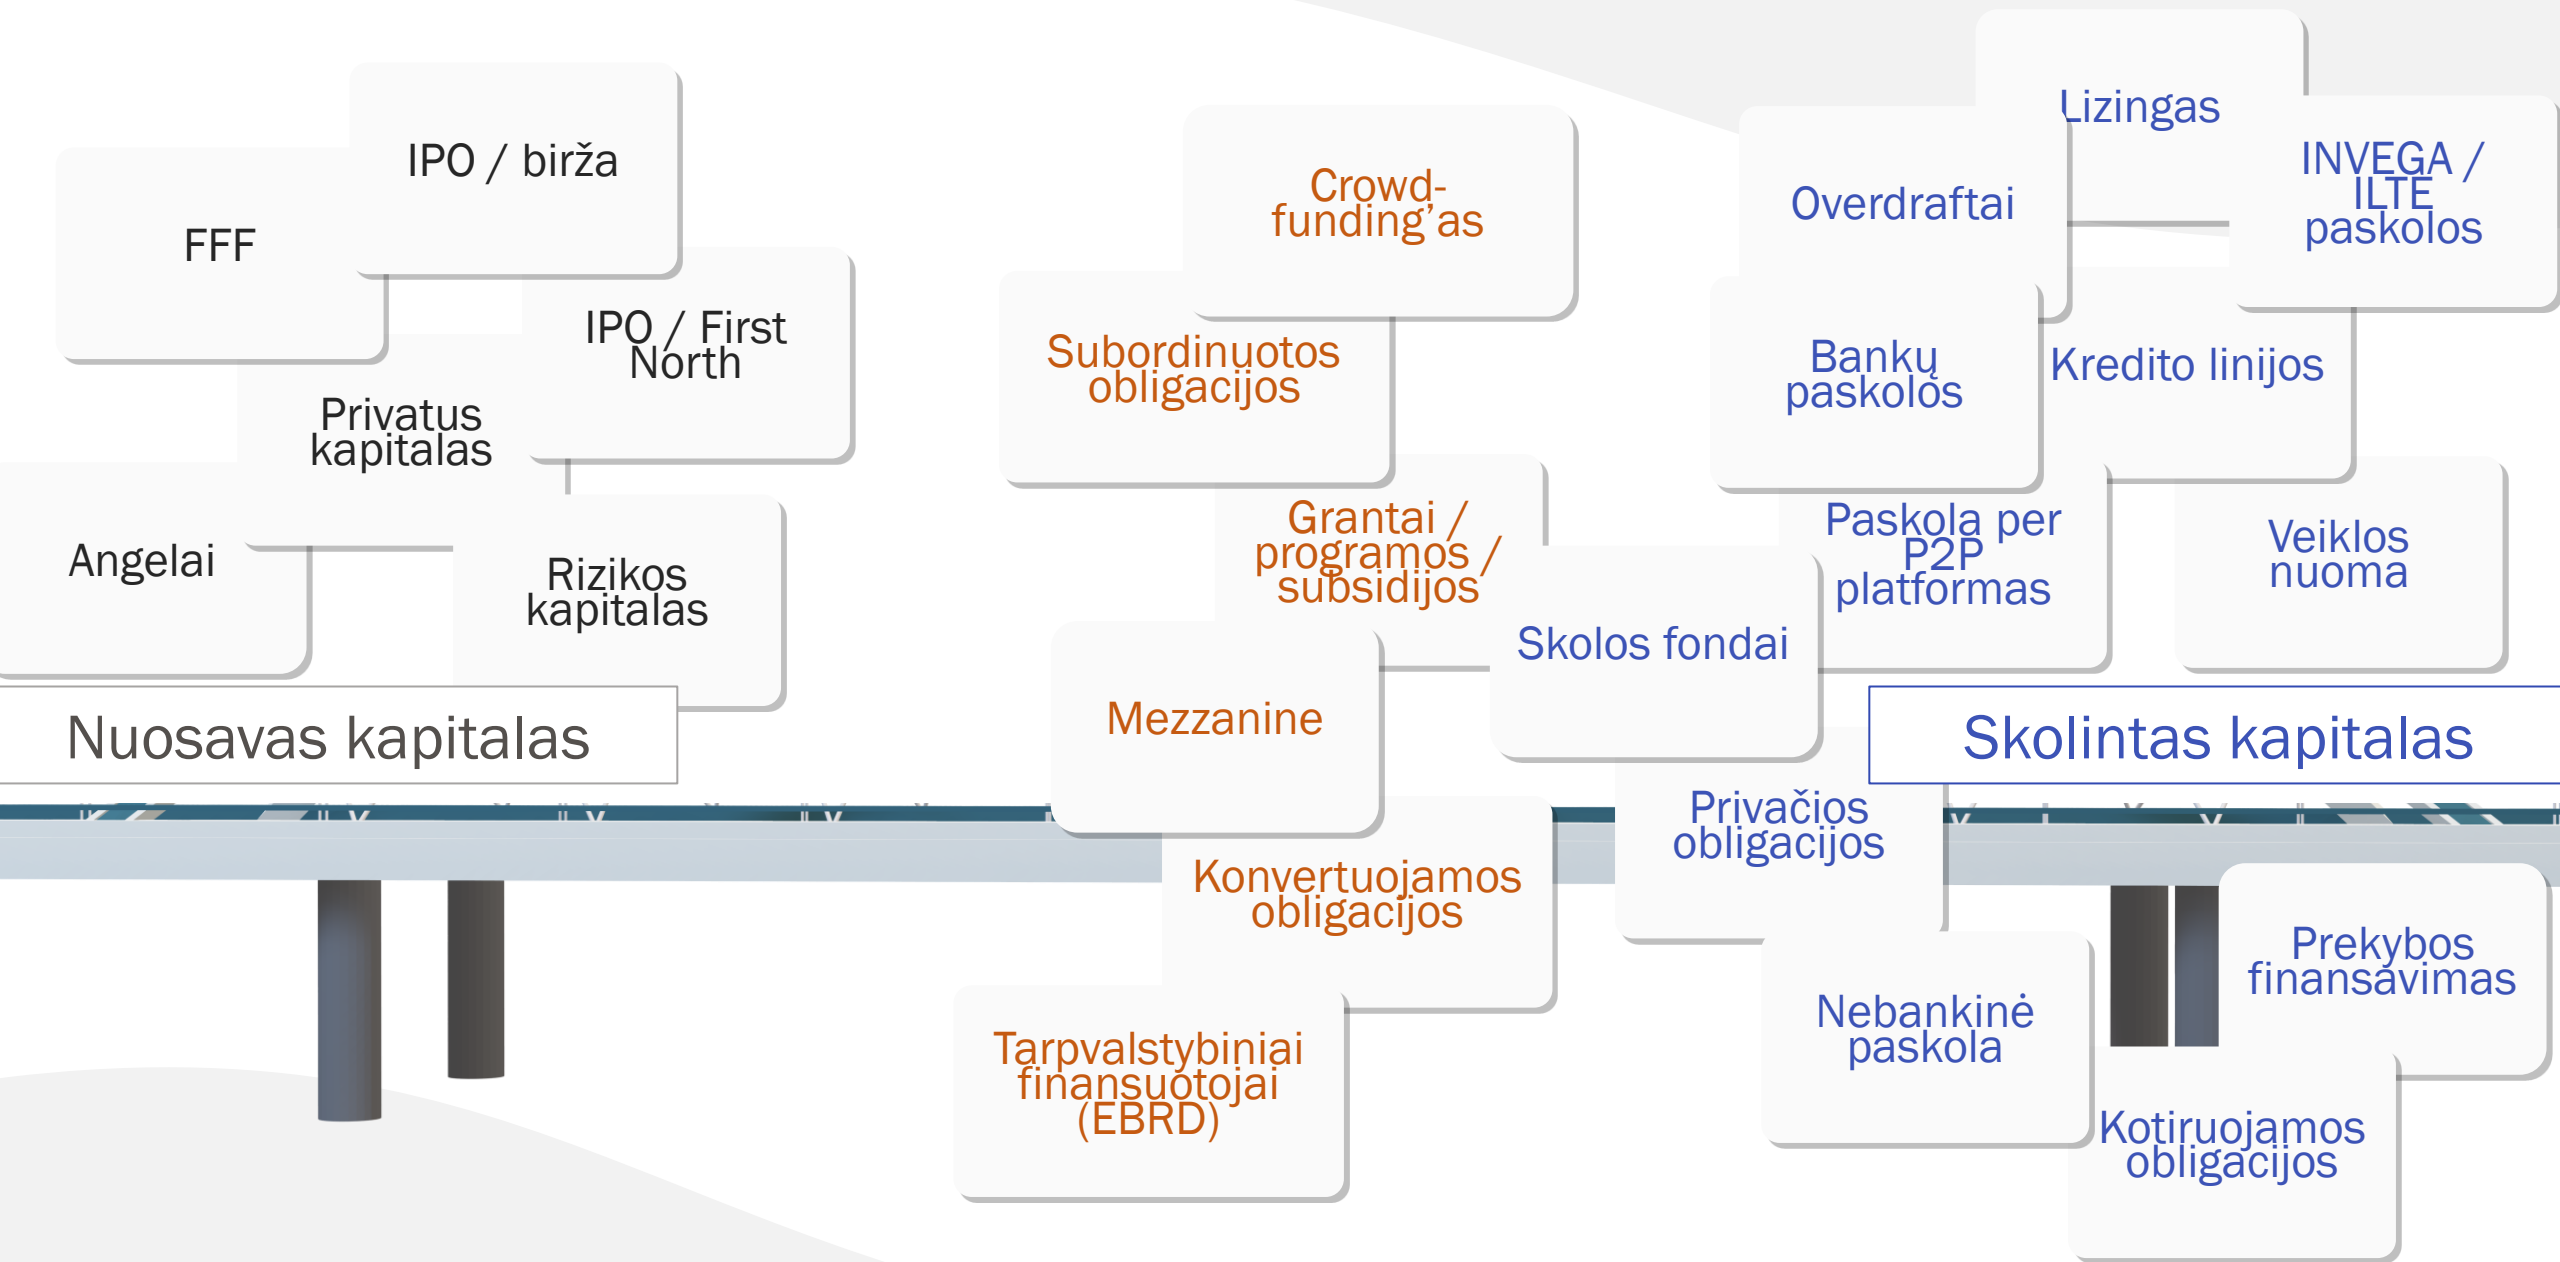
IPO / birža

FFF

IPO / First North

Privatus kapitalas

Angelai

Rizikos kapitalas

Nuosavas kapitalas

Crowd-funding’as

Subordinuotos obligacijos

Grantai / programos / subsidijos

Mezzanine

Konvertuojamos obligacijos

Tarpvalstybiniai finansuotojai (EBRD)

Lizingas

Overdraftai

INVEGA / ILTE paskolos

Bankų paskolos

Kredito linijos

Paskola per P2P platformas

Veiklos nuoma

Skolos fondai

Skolintas kapitalas

Privačios obligacijos

Prekybos finansavimas

Nebankinė paskola

Kotiruojamos obligacijos